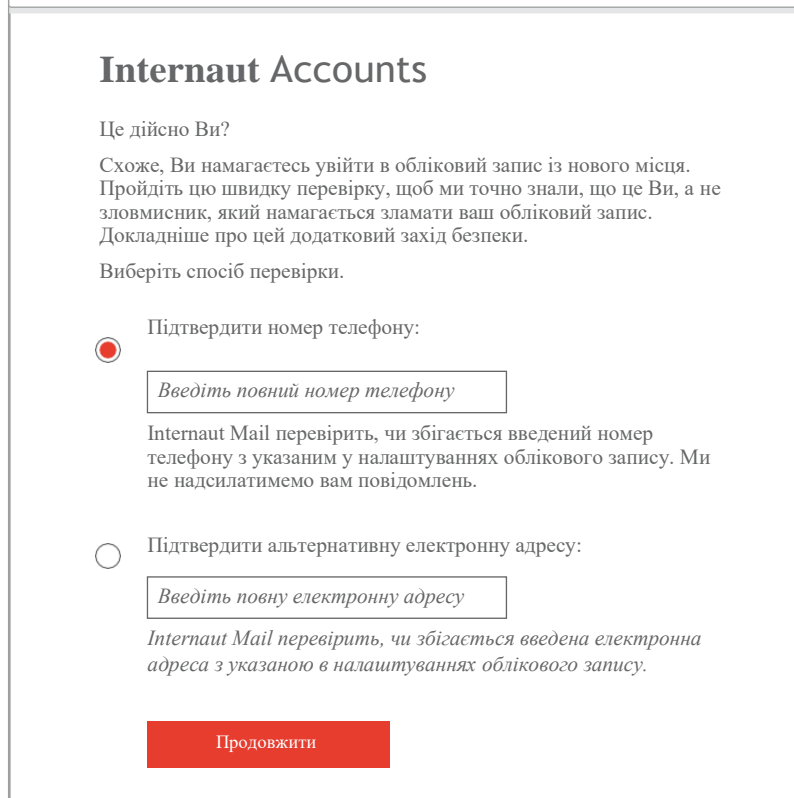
**Internaut** Accounts

Це дійсно Ви?

Схоже, Ви намагаєтесь увійти в обліковий запис із нового місця. Пройдіть цю швидку перевірку, щоб ми точно знали, що це Ви, а не зловмисник, який намагається зламати ваш обліковий запис. Докладніше про цей додатковий захід безпеки.

Виберіть спосіб перевірки.

Підтвердити номер телефону:

*Введіть повний номер телефону*

Internaut Mail перевірить, чи збігається введений номер телефону з указаним у налаштуваннях облікового запису. Ми не надсилатимемо вам повідомлень.

Підтвердити альтернативну електронну адресу:

*Введіть повну електронну адресу*

*Internaut Mail перевірить, чи збігається введена електронна адреса з указаною в налаштуваннях облікового запису.*

Продовжити